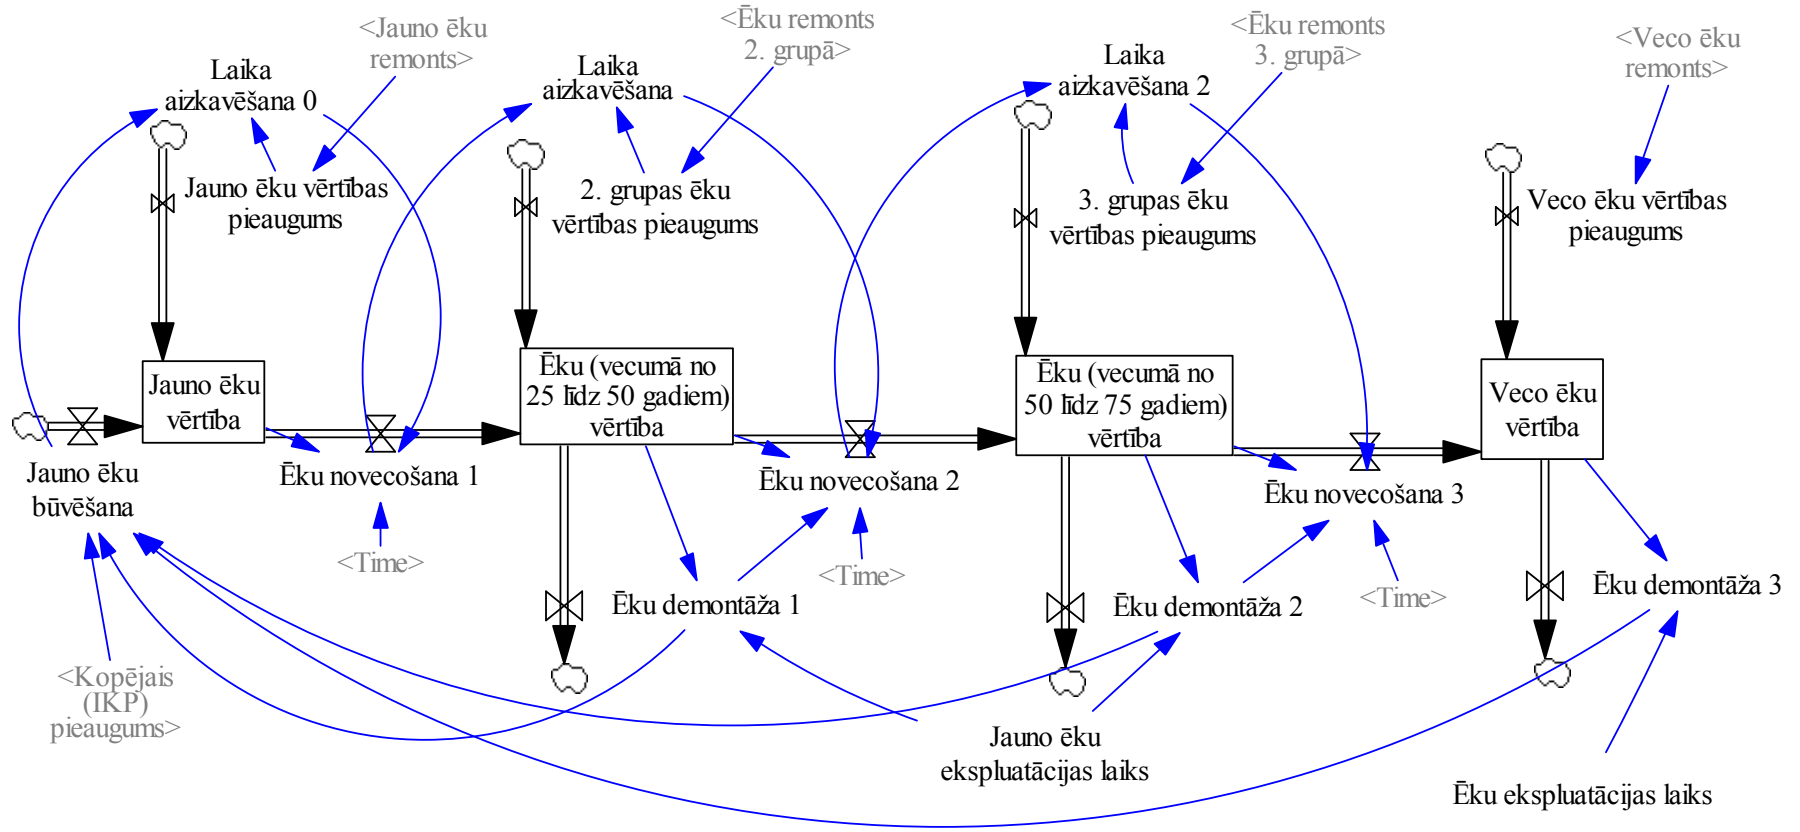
<Jauno ēku remonts>

<Ēku remonts 2. grupā>

<Ēku remonts 3. grupā>

<Veco ēku remonts>

Laika aizkavēšana 0

Laika aizkavēšana

Laika aizkavēšana 2

Jauno ēku vērtības pieaugums

2. grupas ēku vērtības pieaugums

3. grupas ēku vērtības pieaugums

Veco ēku vērtības pieaugums

Jauno ēku vērtība

Ēku (vecumā no 25 līdz 50 gadiem) vērtība

Ēku (vecumā no 50 līdz 75 gadiem) vērtība

Veco ēku vērtība

Jauno ēku būvēšana

Ēku novecošana 1

Ēku novecošana 2

Ēku novecošana 3

<Time>

<Time>

<Time>

Ēku demontāža 1

Ēku demontāža 2

Ēku demontāža 3

<Kopējais (IKP) pieaugums>

Jauno ēku ekspluatācijas laiks

Ēku ekspluatācijas laiks